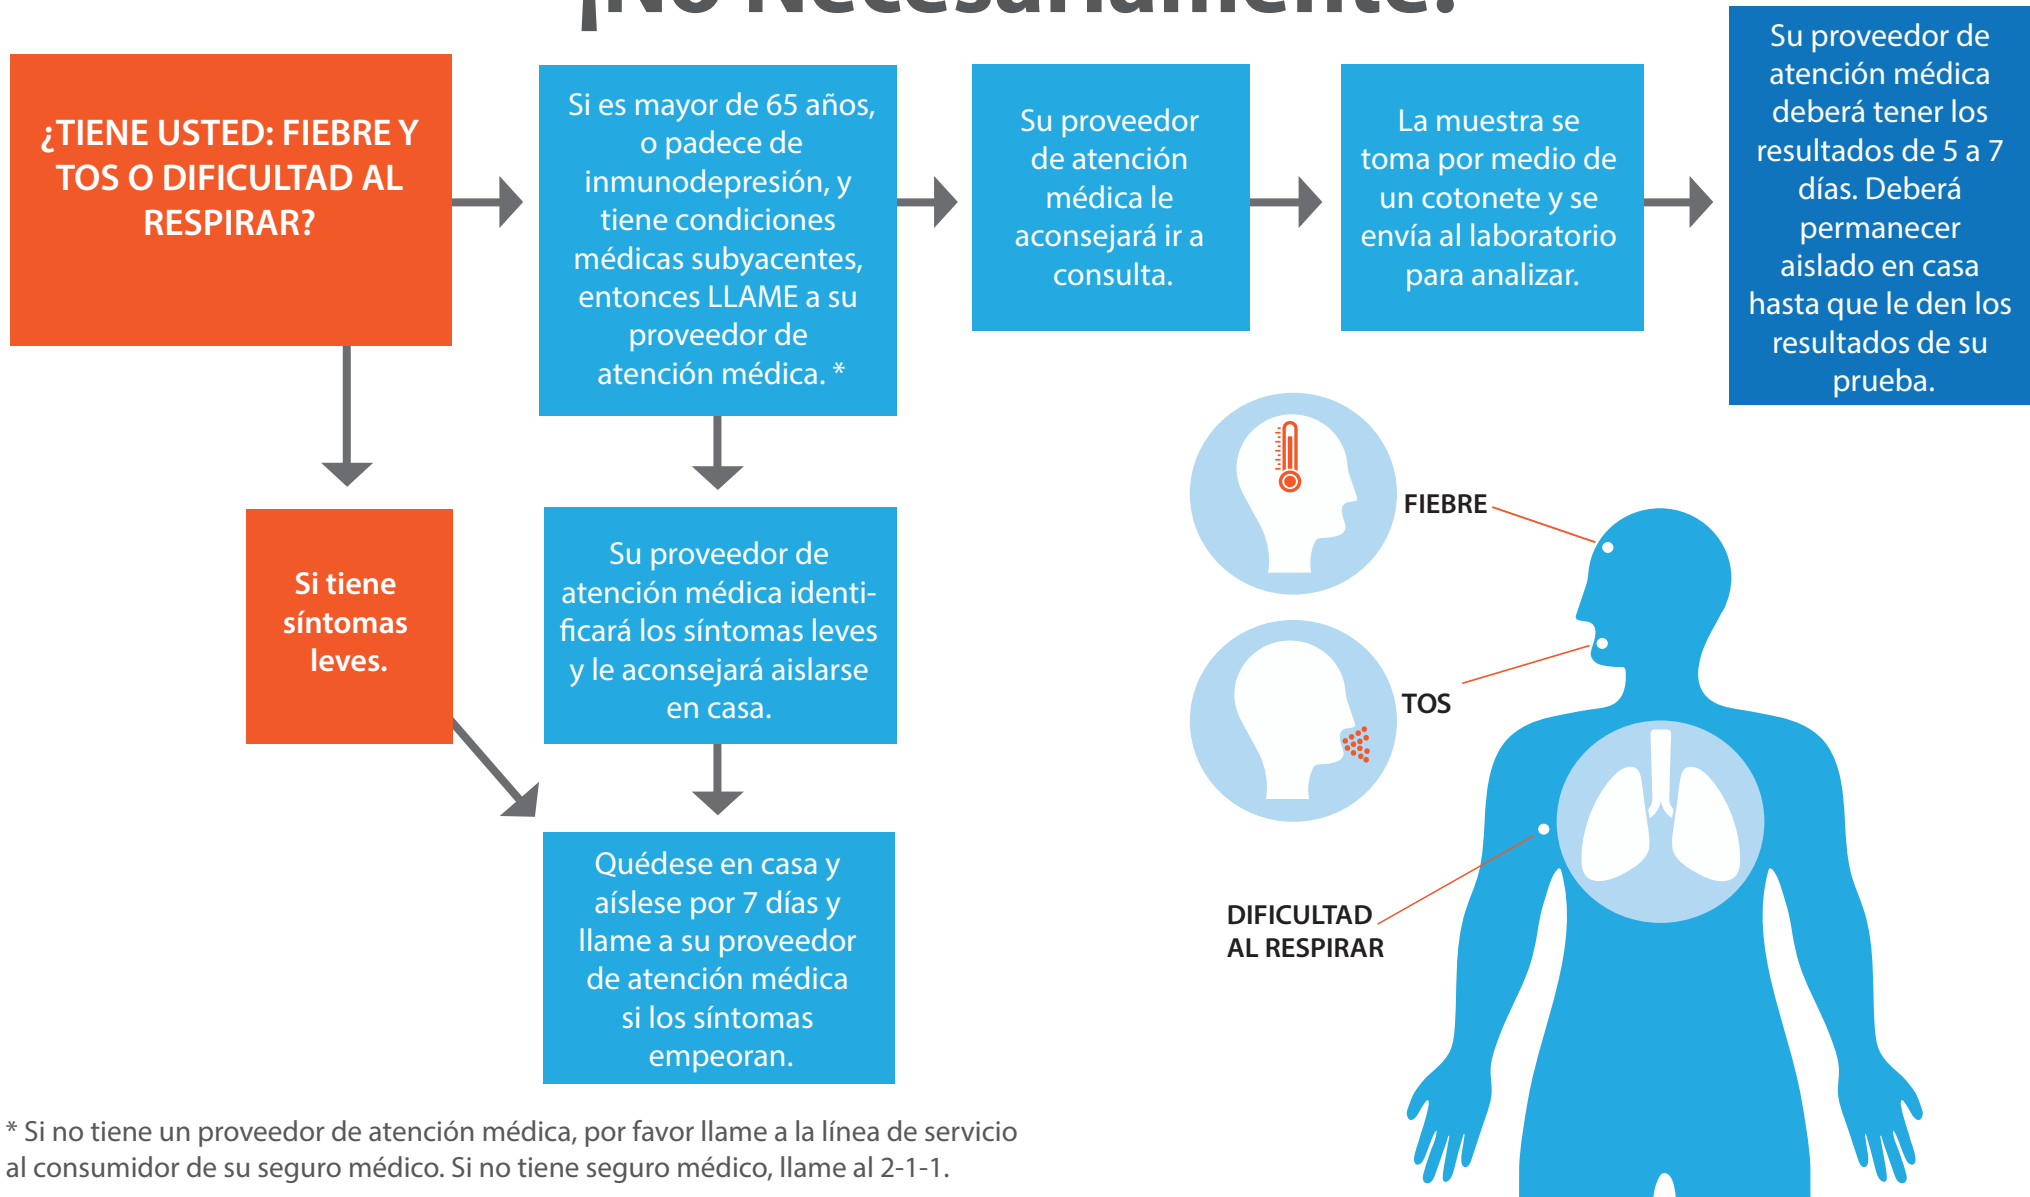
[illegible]

¿TIENE USTED: FIEBRE Y TOS O DIFICULTAD AL RESPIRAR?

Si es mayor de 65 años, o padece de inmunodepresión, y tiene condiciones médicas subyacentes, entonces LLAME a su proveedor de atención médica. *

Su proveedor de atención médica le aconsejará ir a consulta.

La muestra se toma por medio de un cotonete y se envía al laboratorio para analizar.

Su proveedor de atención médica deberá tener los resultados de 5 a 7 días. Deberá permanecer aislado en casa hasta que le den los resultados de su prueba.

Si tiene síntomas leves.

Su proveedor de atención médica identificará los síntomas leves y le aconsejará aislarse en casa.

Quédese en casa y aíslese por 7 días y llame a su proveedor de atención médica si los síntomas empeoran.

FIEBRE

TOS

DIFICULTAD AL RESPIRAR

* Si no tiene un proveedor de atención médica, por favor llame a la línea de servicio al consumidor de su seguro médico. Si no tiene seguro médico, llame al 2-1-1.